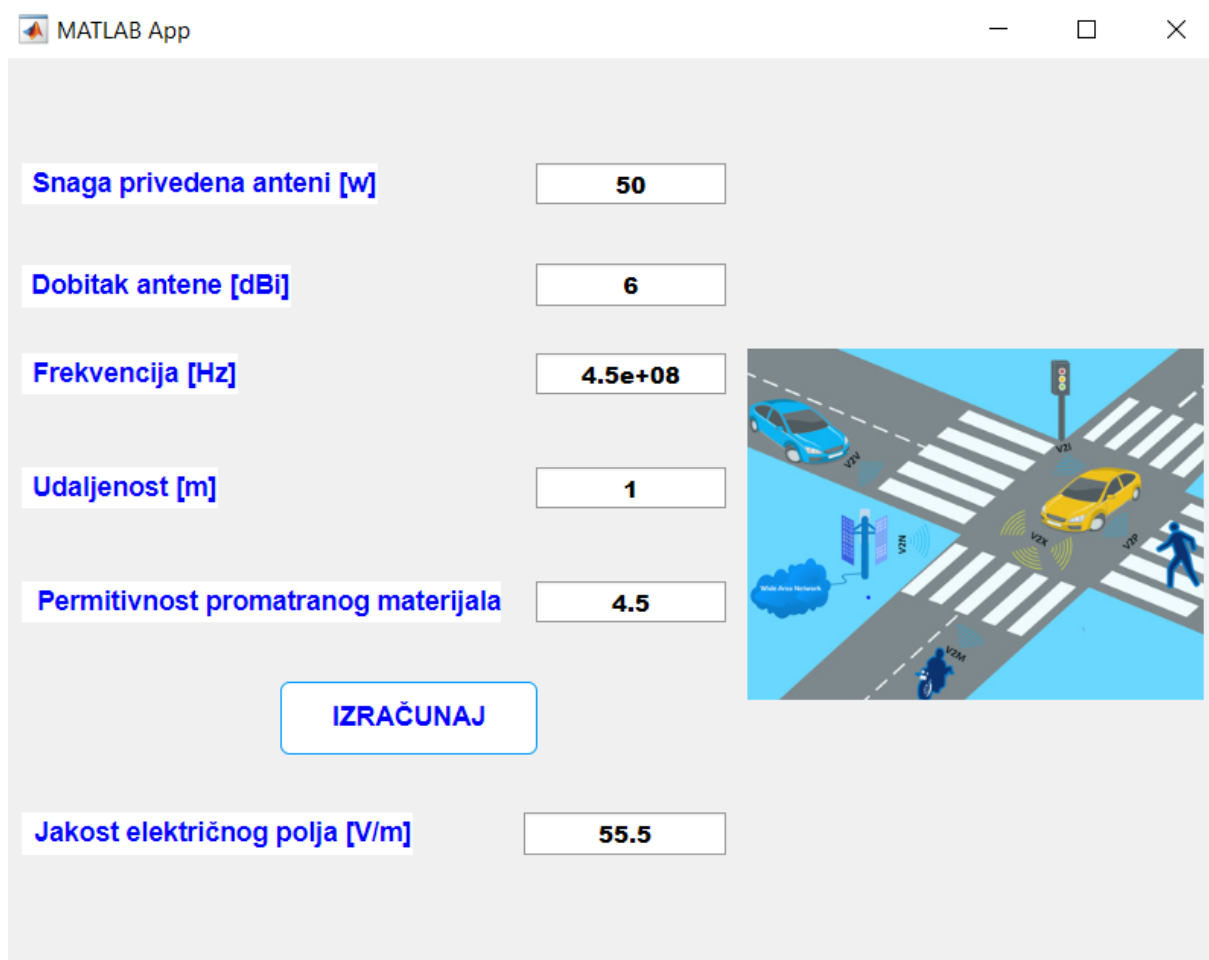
MATLAB App

Snaga privedena anteni [w] 50

Dobitak antene [dBi] 6

Frekvencija [Hz] 4.5e+08

Udaljenost [m] 1

Permitivnost promatranog materijala 4.5

IZRAČUNAJ

Jakost električnog polja [V/m] 55.5

V2V V2I V2N V2X V2P V2M Wide Area Network